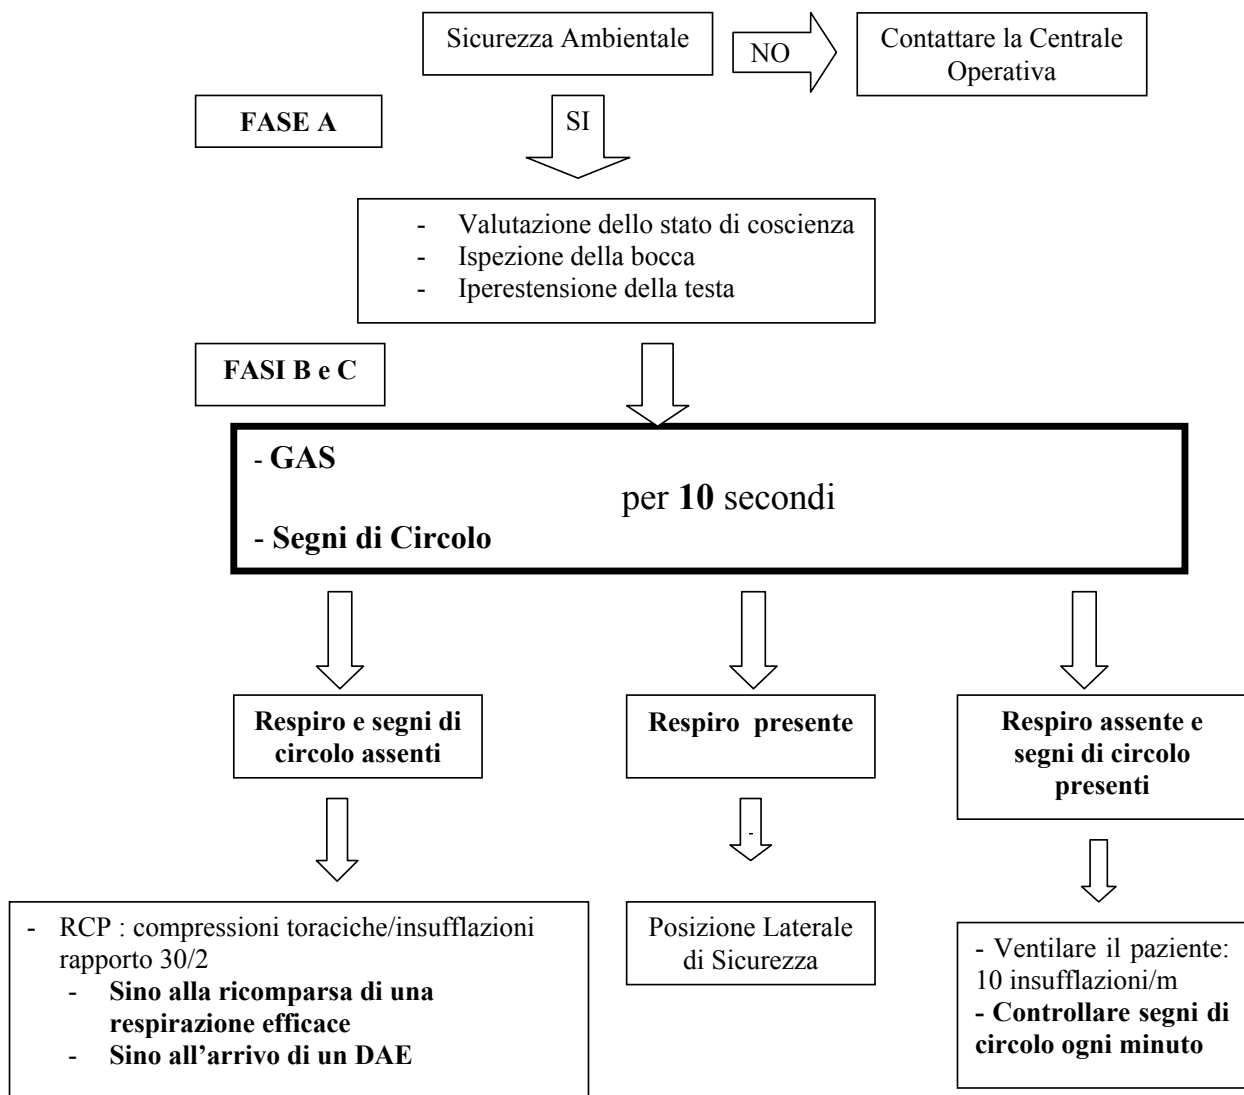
Sicurezza Ambientale

NO

Contattare la Centrale Operativa

FASE A

SI

- Valutazione dello stato di coscienza
- Ispezione della bocca
- Iperestensione della testa

FASI B e C

- **GAS**

per **10** secondi

- **Segni di Circolo**

**Respiro e segni di circolo assenti**

**Respiro presente**

**Respiro assente e segni di circolo presenti**

-

- RCP : compressioni toraciche/insufflazioni rapporto 30/2
- **Sino alla ricomparsa di una respirazione efficace**
- **Sino all'arrivo di un DAE**

Posizione Laterale di Sicurezza

- Ventilare il paziente: 10 insufflazioni/m
**- Controllare segni di circolo ogni minuto**